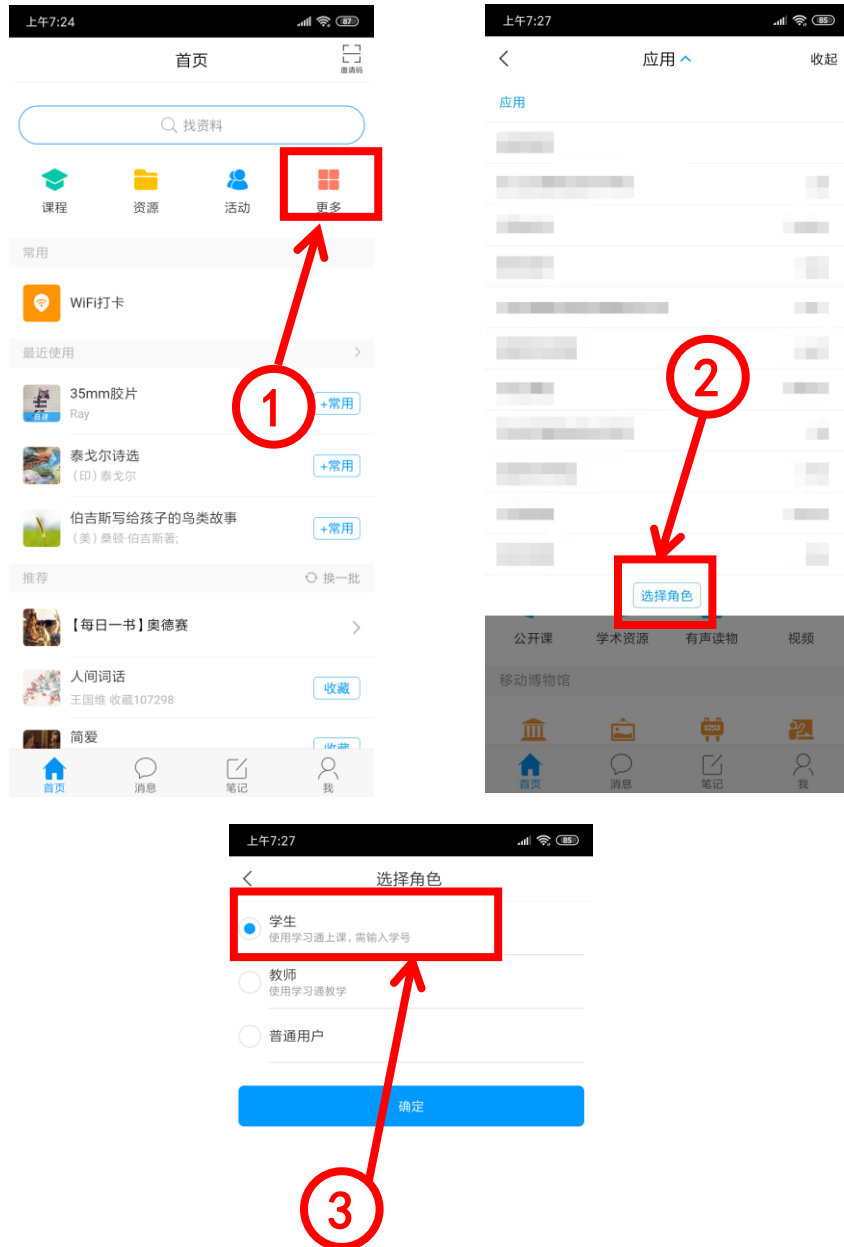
上午7:24 87

首页

邀请码

找资料

课程

资源

活动

更多

常用

WiFi打卡

最近使用

35mm胶片
Ray

+常用

泰戈尔诗选
(印)泰戈尔

+常用

伯吉斯写给孩子的鸟类故事
(美)桑顿·伯吉斯著;

+常用

推荐

换一批

【每日一书】奥德赛

人间词话
王国维 收藏107298

收藏

简爱

首页

消息

笔记

我

1

上午7:27 85

应用

收起

应用

选择角色

公开课

学术资源

有声读物

视频

移动博物馆

首页

消息

笔记

我

2

上午7:27 85

选择角色

学生
使用学习通上课，需输入学号

教师
使用学习通教学

普通用户

确定

3